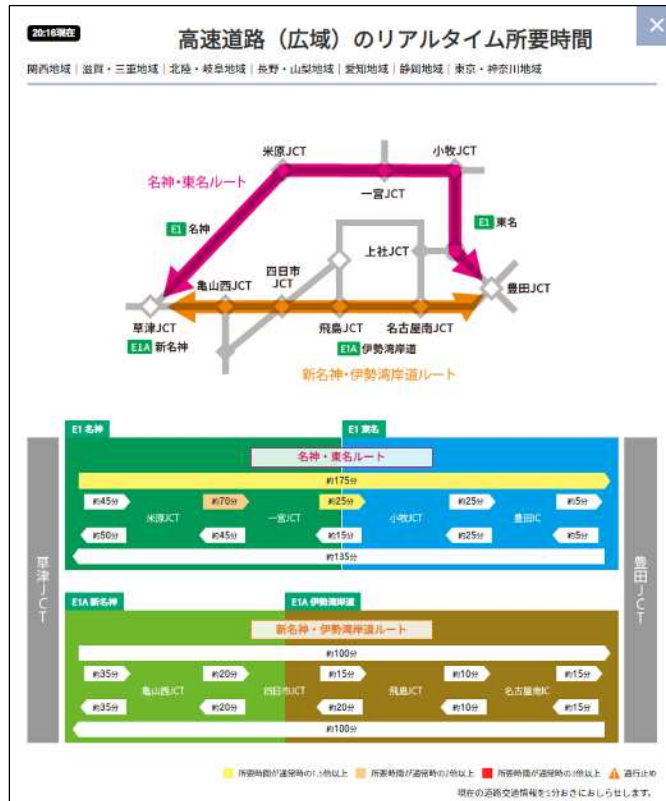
20:16現在

高速道路（広域）のリアルタイム所要時間

×

関西地域 | 滋賀・三重地域 | 北陸・岐阜地域 | 長野・山梨地域 | 愛知地域 | 静岡地域 | 東京・神奈川地域

米原JCT
小牧JCT
名神・東名ルート
一宮JCT
E1 名神
E1 東名
上社JCT
亀山西JCT
四日市JCT
豊田JCT
草津JCT
飛島JCT
名古屋南JCT
E1A 新名神
E1A 伊勢湾岸道
新名神・伊勢湾岸道ルート

E1 名神
E1 東名
名神・東名ルート
約175分
約45分
約70分
約25分
約25分
約5分
米原JCT
一宮JCT
小牧JCT
豊田IC
約50分
約45分
約15分
約25分
約5分
約135分

草津JCT

豊田JCT

E1A 新名神
E1A 伊勢湾岸道
新名神・伊勢湾岸道ルート
約100分
約35分
約20分
約15分
約10分
約15分
亀山西JCT
四日市JCT
飛島JCT
名古屋南IC
約35分
約20分
約20分
約10分
約15分
約100分

所要時間が通常時の1.5倍以上
所要時間が通常時の2倍以上
所要時間が通常時の3倍以上
通行止め

現在の道路交通情報を5分おきにお知らせします。